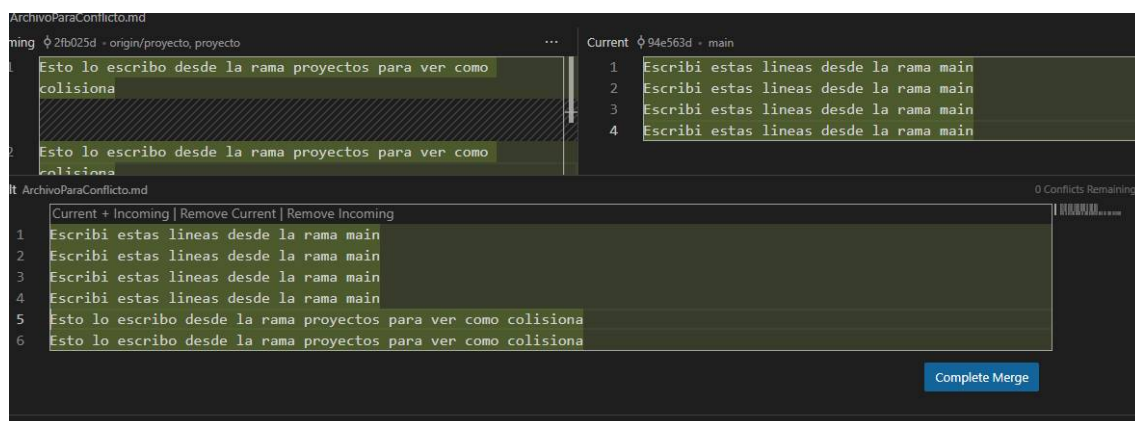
ArchivoParaConflicto.md

ming 2fb025d • origin/proyecto, proyecto ...

1 Esto lo escribo desde la rama proyectos para ver como colisiona

2 Esto lo escribo desde la rama proyectos para ver como colisiona

Current 94e563d • main

1 Escribi estas lineas desde la rama main
2 Escribi estas lineas desde la rama main
3 Escribi estas lineas desde la rama main
4 Escribi estas lineas desde la rama main

lt ArchivoParaConflicto.md

0 Conflicts Remaining

Current + Incoming | Remove Current | Remove Incoming

1 Escribi estas lineas desde la rama main
2 Escribi estas lineas desde la rama main
3 Escribi estas lineas desde la rama main
4 Escribi estas lineas desde la rama main
5 Esto lo escribo desde la rama proyectos para ver como colisiona
6 Esto lo escribo desde la rama proyectos para ver como colisiona

Complete Merge